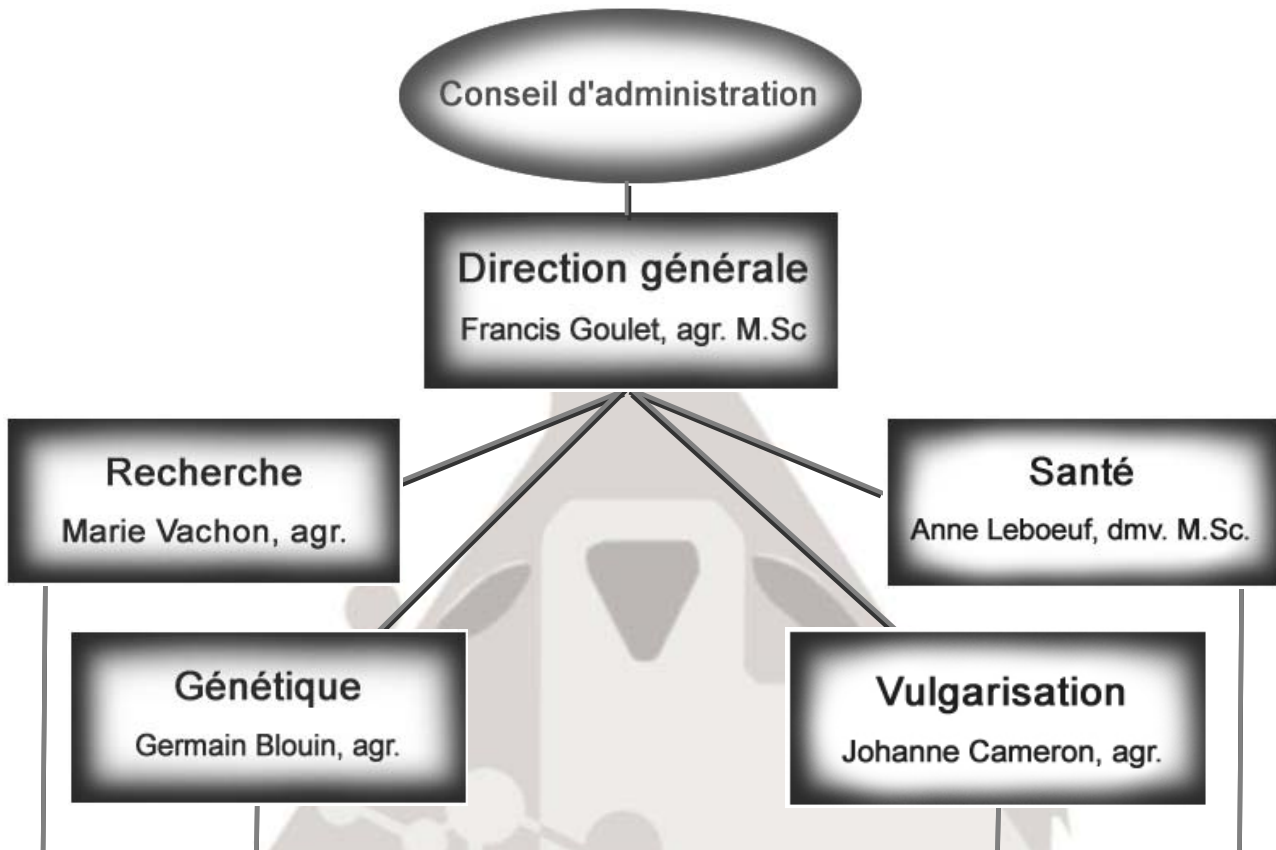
Conseil d'administration

Direction générale
Francis Goulet, agr. M.Sc

Recherche
Marie Vachon, agr.

Santé
Anne Leboeuf, dmv. M.Sc.

Génétique
Germain Blouin, agr.

Vulgarisation
Johanne Cameron, agr.